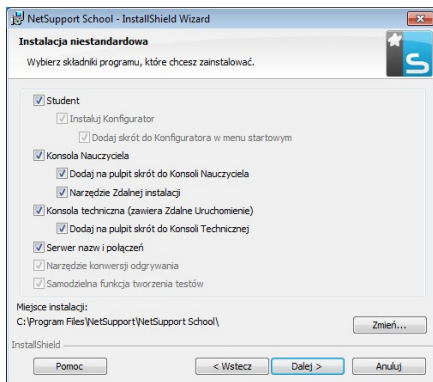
NetSupport School - InstallShield Wizard

Instalacja niestandardowa

Wybierz składniki programu, które chcesz zainstalować.

Student

Instaluj Konfigurator

Dodaj skrót do Konfiguratora w menu startowym

Konsola Nauczyciela

Dodaj na pulpit skrót do Konsoli Nauczyciela

Narzędzie Zdalnej instalacji

Konsola techniczna (zawiera Zdalne Uruchomienie)

Dodaj na pulpit skrót do Konsoli Technicznej

Serwer nazw i połączeń

Narzędzie konwersji odgrywania

Samodzielna funkcja tworzenia testów

Miejsce instalacji:

C:\Program Files\NetSupport\NetSupport School\

Zmień...

InstallShield

Pomoc

< Wstecz

Dalej >

Anuluj